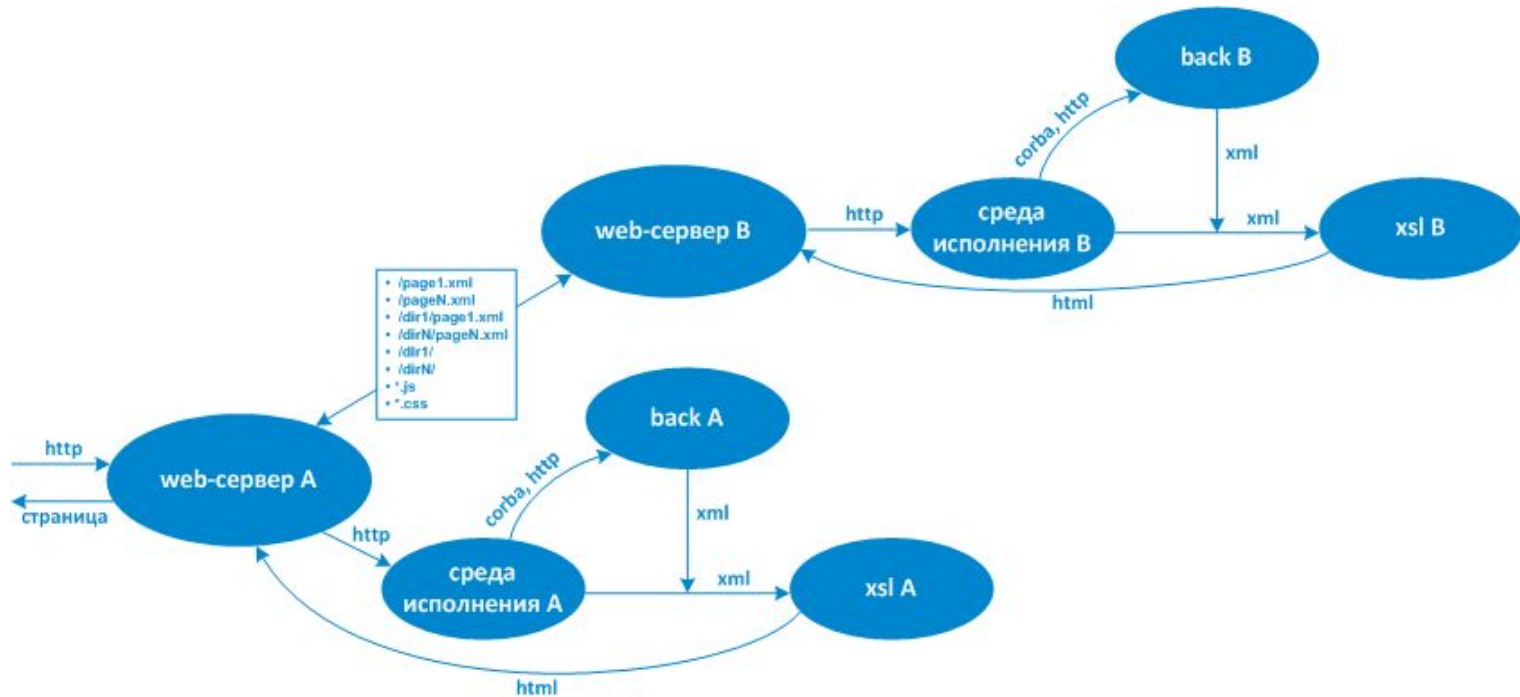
back B

corba, http

xml

web-сервер B

http

среда исполнения B

xml

xsl B

html

• /page1.xml
• /pageN.xml
• /dir1/page1.xml
• /dirN/pageN.xml
• /dir1/
• /dirN/
• *.js
• *.css

back A

http

web-сервер A

страница

corba, http

xml

http

среда исполнения A

xml

xsl A

html